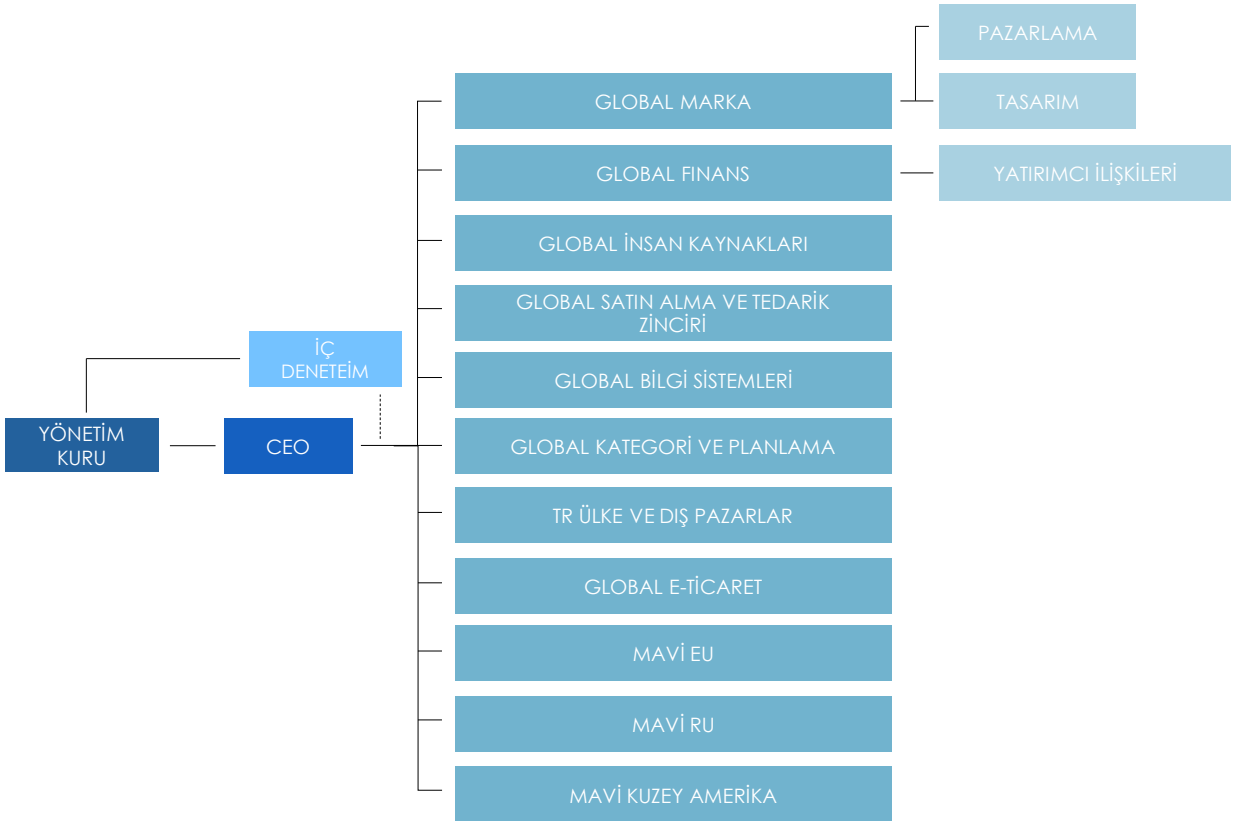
PAZARLAMA

GLOBAL MARKA

TASARIM

GLOBAL FINANS

YATIRIMCI İLİŞKİLERİ

GLOBAL İNSAN KAYNAKLARI

GLOBAL SATIN ALMA VE TEDARİK ZİNCİRİ

İÇ DENETEİM

GLOBAL BİLGİ SİSTEMLERİ

YÖNETİM KURU

CEO

GLOBAL KATEGORİ VE PLANLAMA

TR ÜLKE VE DIŞ PAZARLAR

GLOBAL E-TİCARET

MAVİ EU

MAVİ RU

MAVİ KUZEY AMERİKA